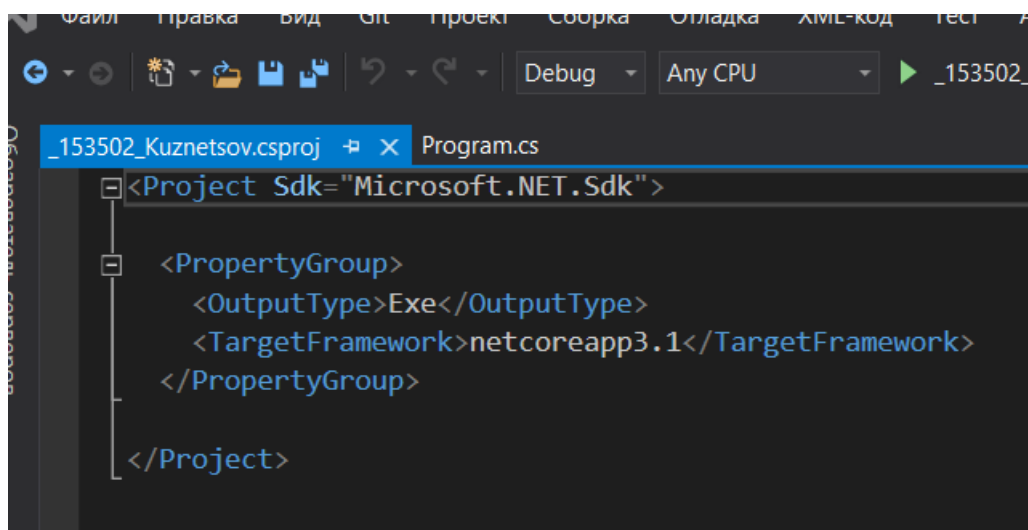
Файл Правка Вид Git Проект Сборка Отладка XML-код Тест

Debug Any CPU _153502_

_153502_Kuznetsov.csproj Program.cs

<Project Sdk="Microsoft.NET.Sdk">

<PropertyGroup>
<OutputType>Exe</OutputType>
<TargetFramework>netcoreapp3.1</TargetFramework>
</PropertyGroup>

</Project>

Обозреватель серверов